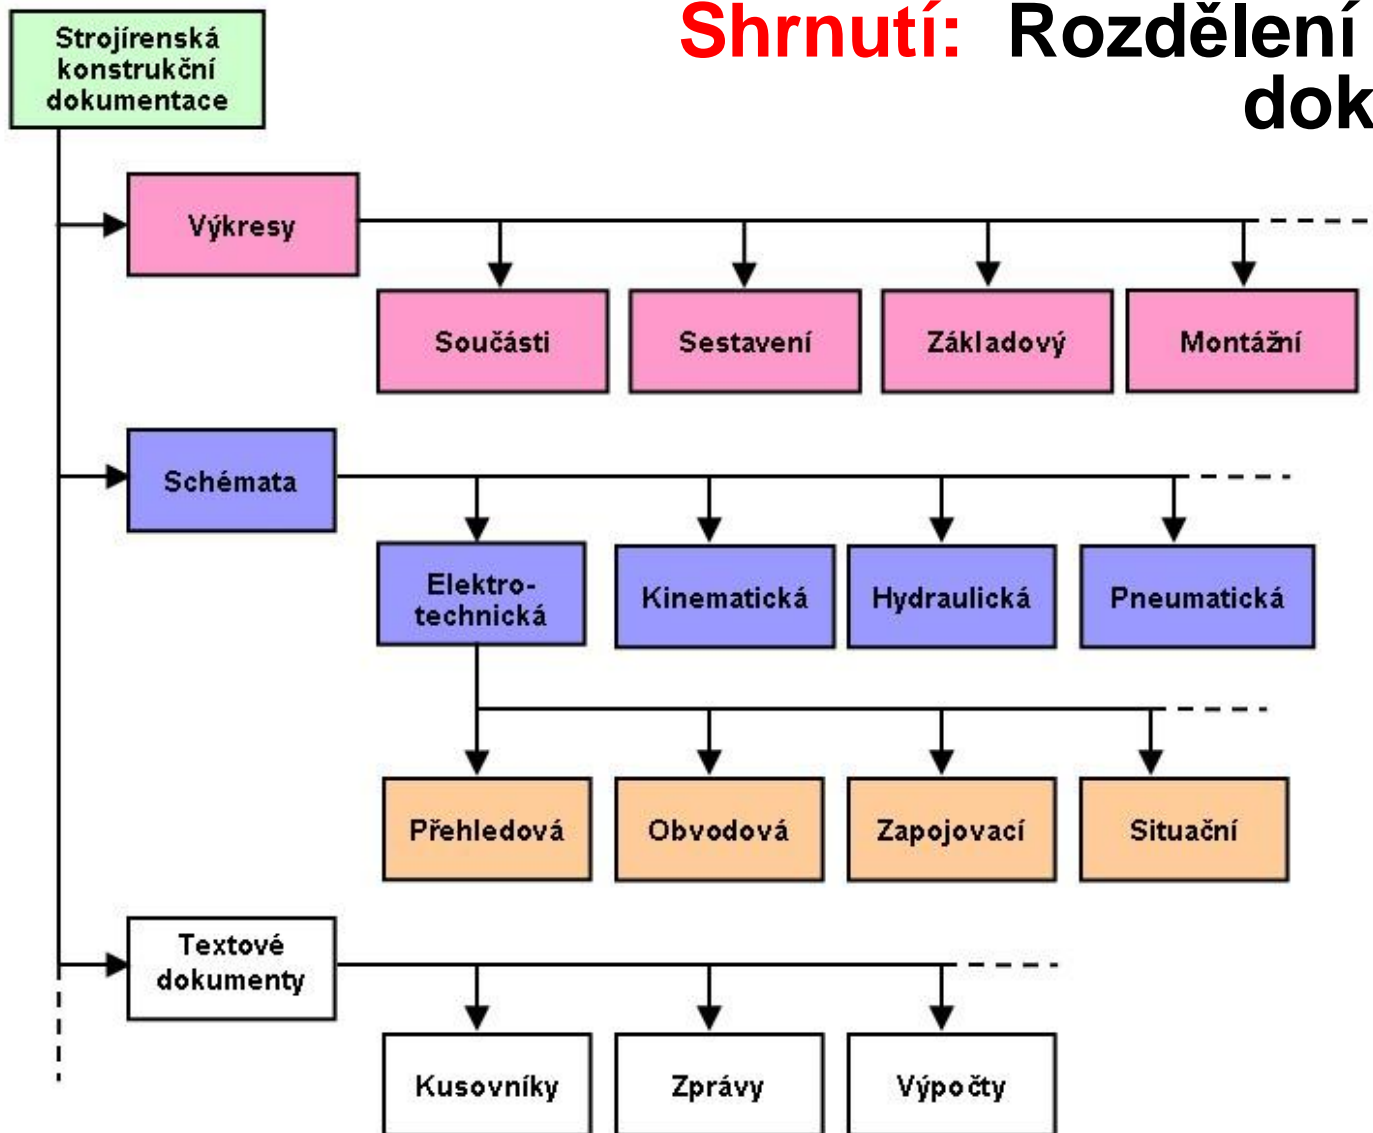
Shrnutí: Rozdělení dok

Strojírenská konstrukční dokumentace

Výkresy

Součásti

Sestavení

Základový

Montážní

Schémata

Elektrotechnická

Kinematická

Hydraulická

Pneumatická

Přehledová

Obvodová

Zapojovací

Situační

Textové dokumenty

Kusovníky

Zprávy

Výpočty